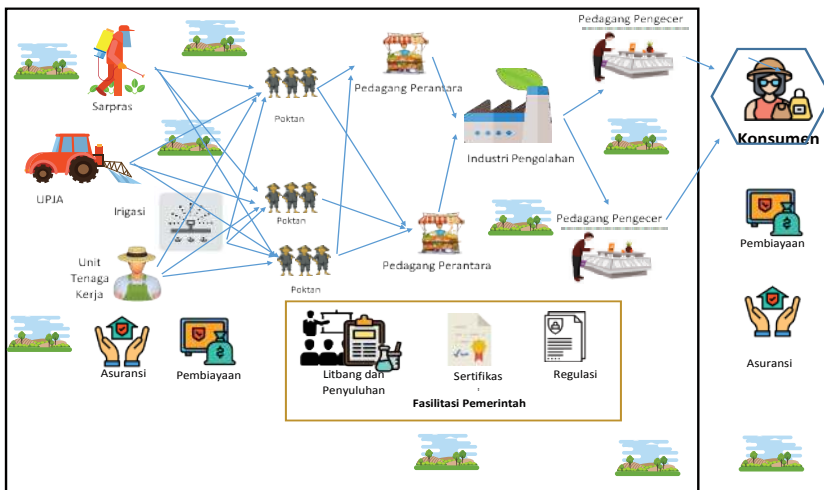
Sarpras

UPJA

Irigasi

Unit Tenaga Kerja

Poktan

Poktan

Poktan

Pedagang Perantara

Pedagang Perantara

Industri Pengolahan

Pedagang Pengecer

Pedagang Pengecer

Konsumen

Pembiayaan

Asuransi

Asuransi

Pembiayaan

Litbang dan Penyuluhan

Sertifikas

Regulasi

Fasilitasi Pemerintah